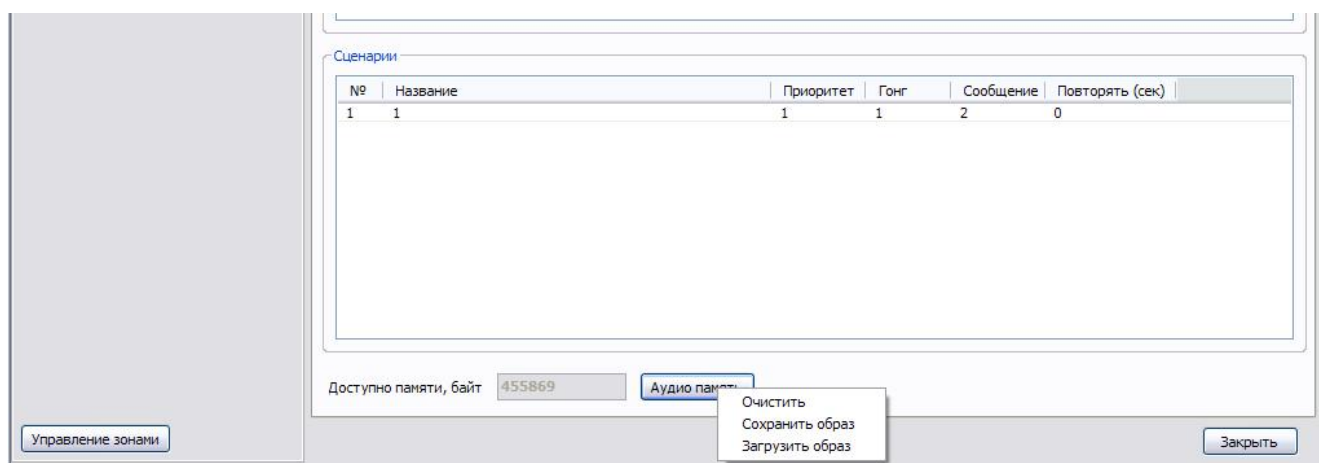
Сценарии

| № | Название | Приоритет | Гонг | Сообщение | Повторять (сек) |
|---|---|---|---|---|---|
| 1 | 1 | 1 | 1 | 2 | 0 |

Доступно памяти, байт 455869 Аудио памя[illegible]

Очистить
Сохранить образ
Загрузить образ

Управление зонами

Закрыть